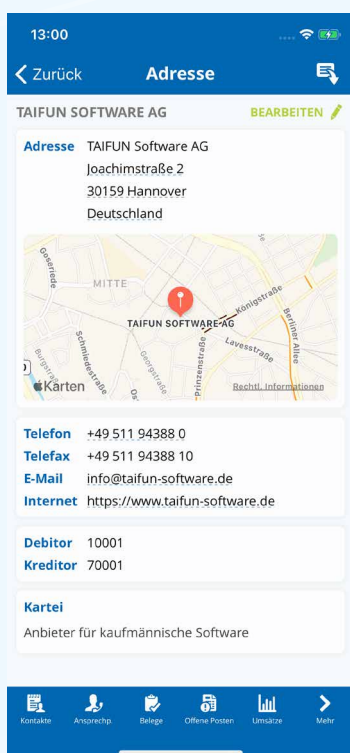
13:00

Zurück Adresse

TAIFUN SOFTWARE AG BEARBEITEN

Adresse TAIFUN Software AG
Joachimstraße 2
30159 Hannover
Deutschland

MITTE
Goseriede
Schmiedestraße
Georgstraße
Prinzenstraße
Königstraße
Lavesstraße
Berliner Allee
Burgstraße
TAIFUN SOFTWARE AG
Karten Rechtl. Informationen

Telefon +49 511 94388 0
Telefax +49 511 94388 10
E-Mail info@taifun-software.de
Internet https://www.taifun-software.de

Debitor 10001
Kreditor 70001

Kartei
Anbieter für kaufmännische Software

Kontakte Ansprechp. Belege Offene Posten Umsätze Mehr